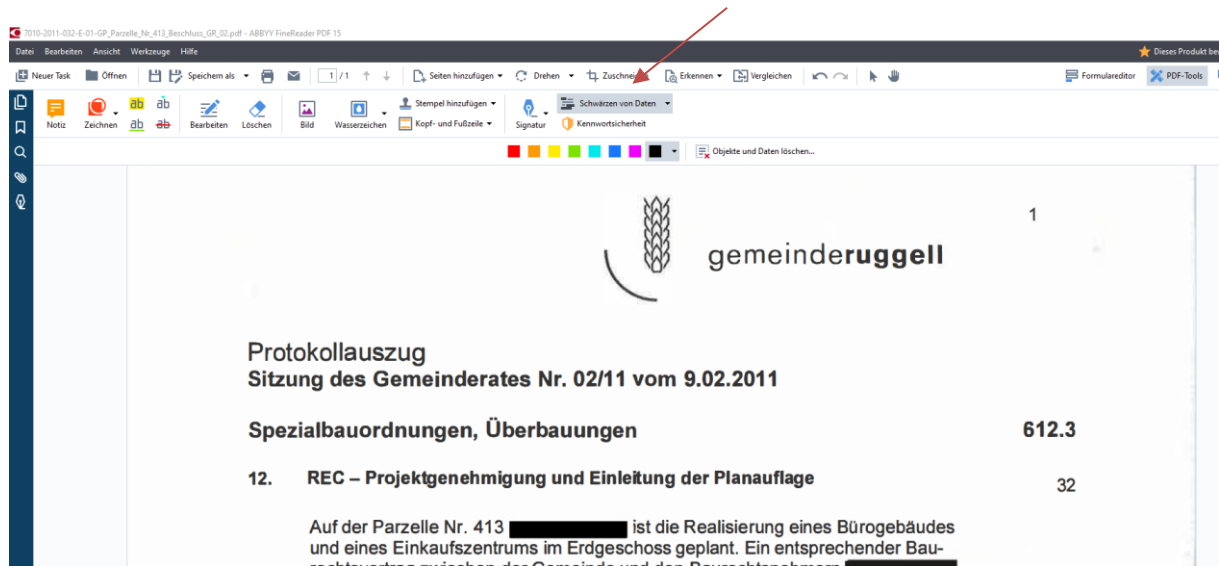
7010-2011-032-E-01-GP_Parzelle_Nr_413_Beschluss_GR_02.pdf - ABBYY FineReader PDF 15

Datei Bearbeiten Ansicht Werkzeuge Hilfe

Dieses Produkt be

Neuer Task Öffnen Speichern als 1 / 1 Seiten hinzufügen Drehen Zuschneiden Erkennen Vergleichen Formulareditor PDF-Tools

Notiz Zeichnen Bearbeiten Löschen Bild Wasserzeichen Stempel hinzufügen Kopf- und Fußzeile Signatur Schwärzen von Daten Kennwortsicherheit

Objekte und Daten löschen...

1

gemeinderuggell

Protokollauszug
Sitzung des Gemeinderates Nr. 02/11 vom 9.02.2011

Spezialbauordnungen, Überbauungen 612.3

12. REC – Projektgenehmigung und Einleitung der Planauflage 32

Auf der Parzelle Nr. 413 ist die Realisierung eines Bürogebäudes und eines Einkaufszentrums im Erdgeschoss geplant. Ein entsprechender Bau- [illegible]